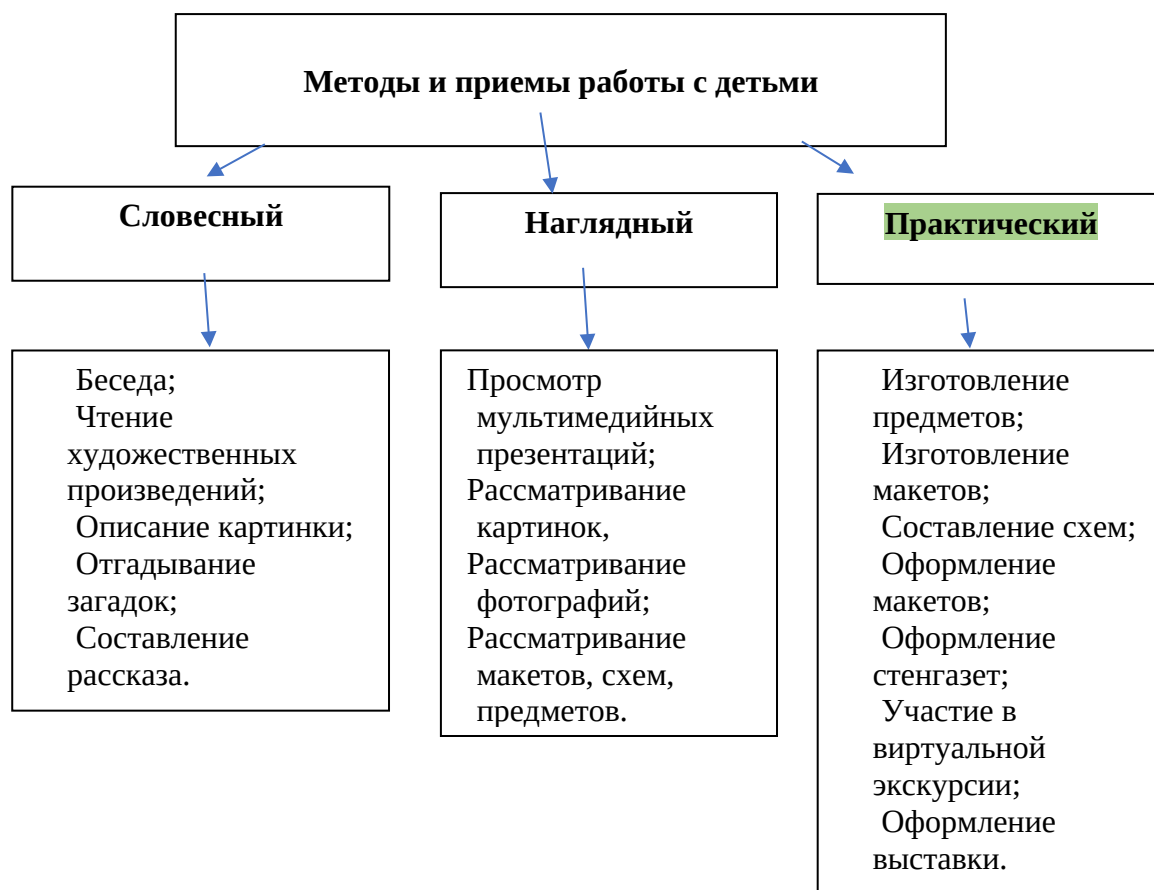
Методы и приемы работы с детьми

Словесный

Беседа;
Чтение художественных произведений;
Описание картинки;
Отгадывание загадок;
Составление рассказа.

Наглядный

Просмотр мультимедийных презентаций;
Рассматривание картинок,
Рассматривание фотографий;
Рассматривание макетов, схем, предметов.

Практический

Изготовление предметов;
Изготовление макетов;
Составление схем;
Оформление макетов;
Оформление стенгазет;
Участие в виртуальной экскурсии;
Оформление выставки.